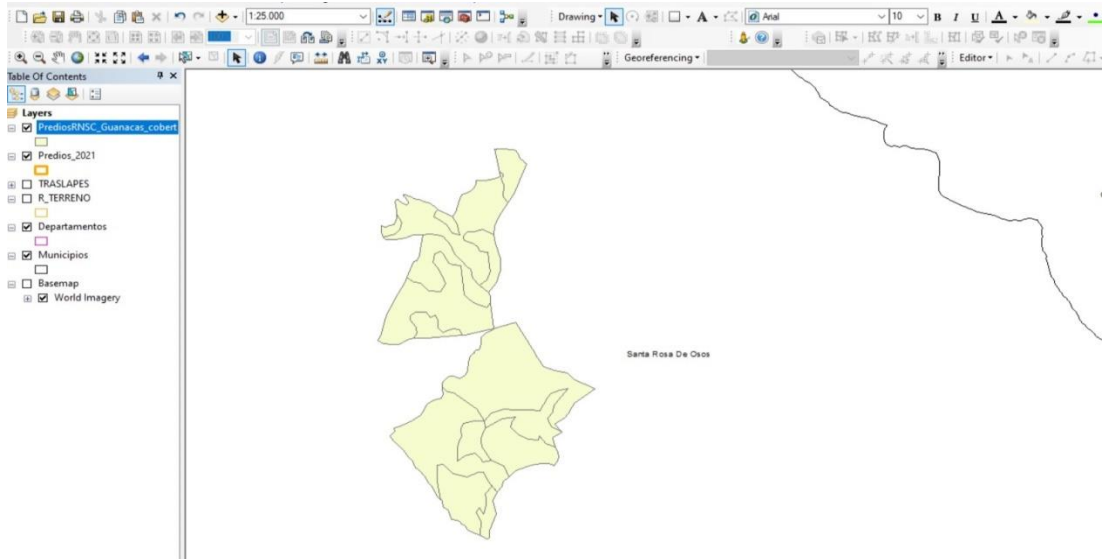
1:25.000

Drawing

Arial

10

B I U A

Georeferencing

Editor

Table Of Contents

Layers

PrediosRNSC_Guanacas_cobert

Predios_2021

TRASLAPES

R_TERRENO

Departamentos

Municipios

Basemap

World Imagery

Santa Rosa De Osos